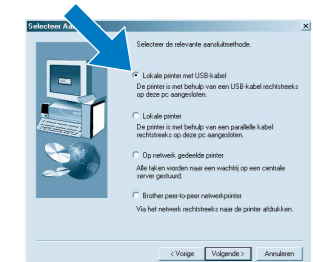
Selecteer Aa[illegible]

Selecteer de relevante aansluitmethode.

Lokale printer met USB-kabel
De printer is met behulp van een USB-kabel rechtstreeks op deze pc aangesloten.

Lokale printer
De printer is met behulp van een parallelle kabel rechtstreeks op deze pc aangesloten.

Op netwerk gedeelde printer
Alle taken worden naar een wachtrij op een centrale server gestuurd.

Brother peer-to-peer netwerkprinter
Via het netwerk rechtstreeks naar de printer afdrukken.

< Vorige | Volgende > | Annuleren